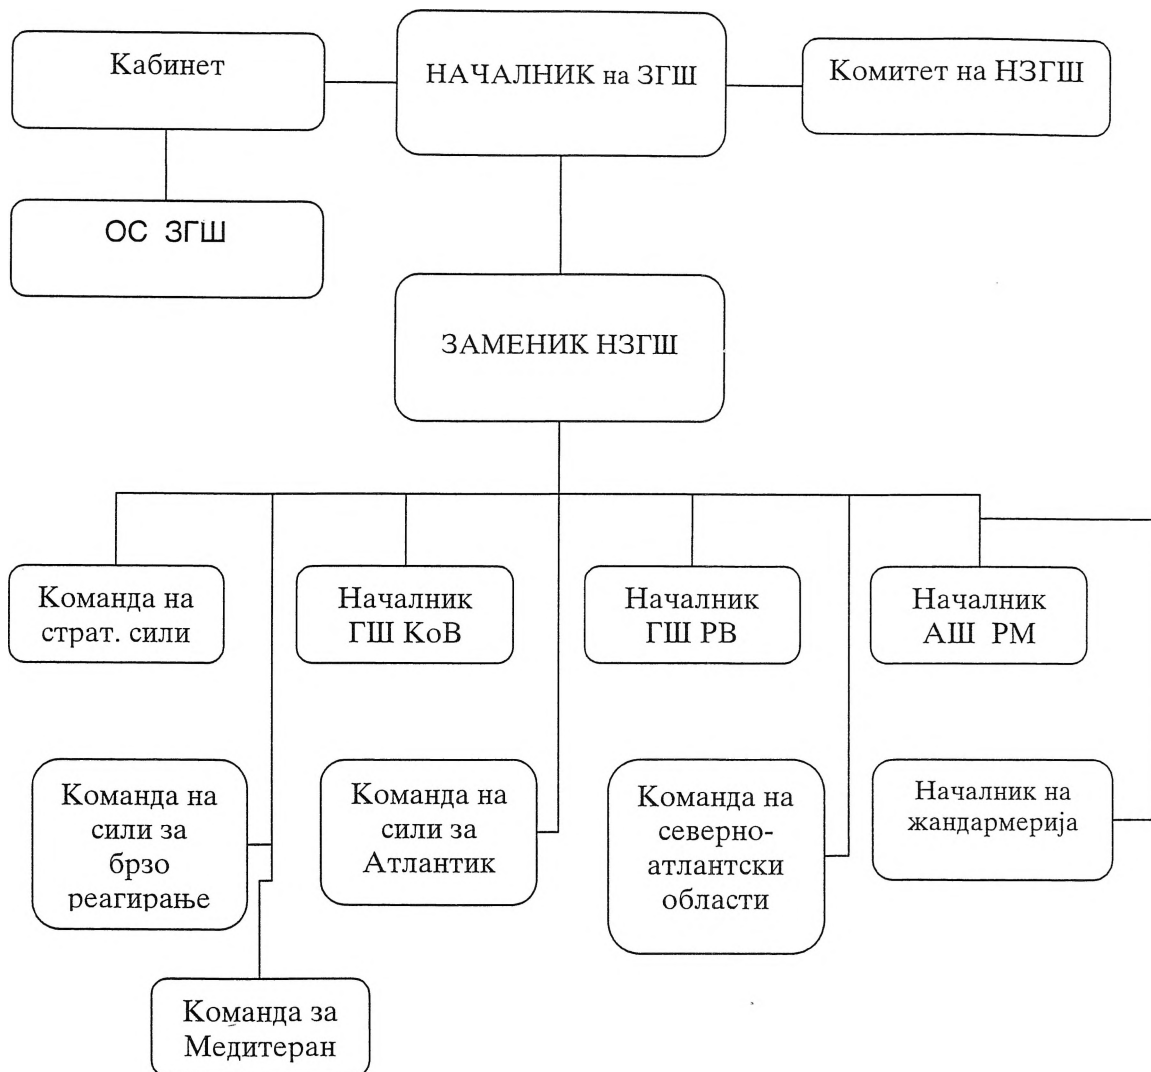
Кабинет

НАЧАЛНИК на ЗГШ

Комитет на НЗГШ

ОС ЗГШ

ЗАМЕНИК НЗГШ

Команда на страт. сили

Началник ГШ КоВ

Началник ГШ РВ

Началник АШ РМ

Команда на сили за брзо реагирање

Команда на сили за Атлантик

Команда на северно-атлантски области

Началник на жандармерија

Команда за Медитеран